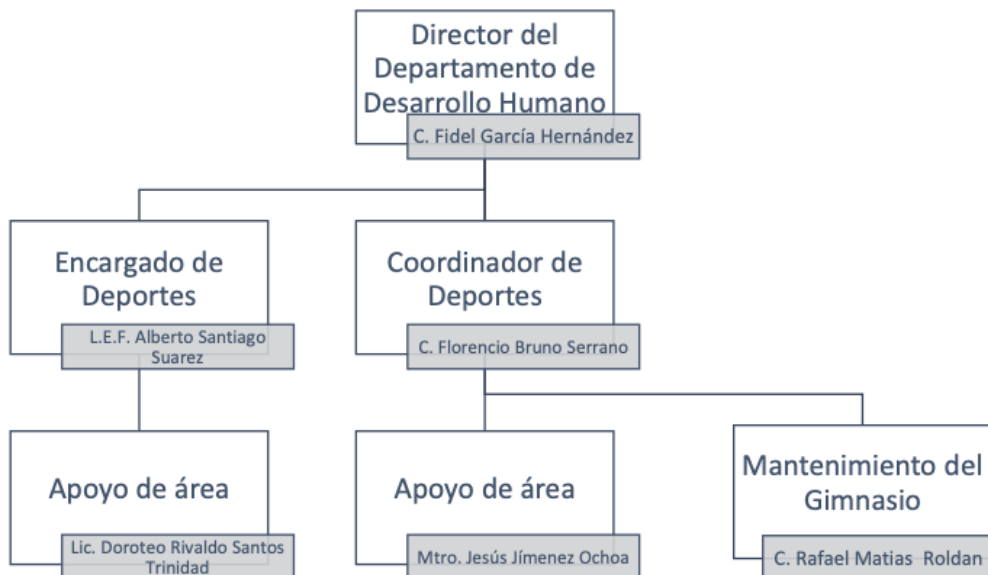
Director del Departamento de Desarrollo Humano
C. Fidel García Hernández

Encargado de Deportes
L.E.F. Alberto Santiago Suarez

Coordinador de Deportes
C. Florencio Bruno Serrano

Apoyo de área
Lic. Doroteo Rivaldo Santos Trinidad

Apoyo de área
Mtro. Jesús Jímenez Ochoa

Mantenimiento del Gimnasio
C. Rafael Matias Roldan